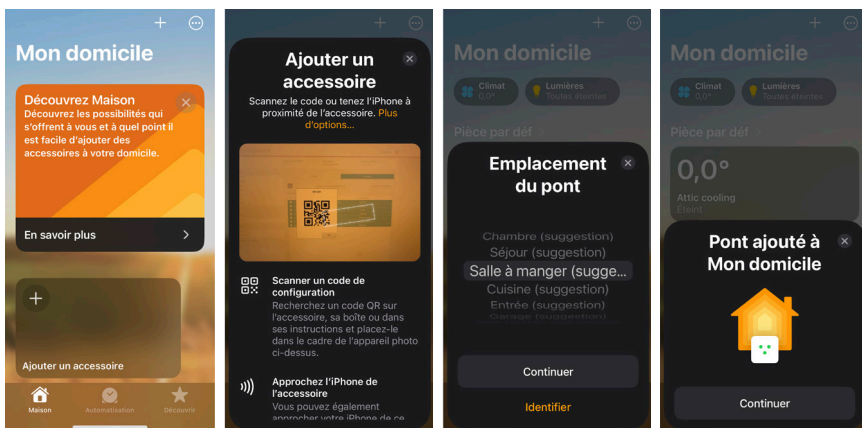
Mon domicile

Découvrez Maison
Découvrez les possibilités qui s'offrent à vous et à quel point il est facile d'ajouter des accessoires à votre domicile.

En savoir plus

Ajouter un accessoire

Maison
Automatisation
Découvrir

Ajouter un accessoire
Scannez le code ou tenez l'iPhone à proximité de l'accessoire. Plus d'options...

Scanner un code de configuration
Recherchez un code QR sur l'accessoire, sa boîte ou dans ses instructions et placez-le dans le cadre de l'appareil photo ci-dessus.

Approchez l'iPhone de l'accessoire
Vous pouvez également approcher votre iPhone de ce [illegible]

Mon domicile
Climat
0,0°
Lumières
Toutes éteintes
Pièce par déf

Emplacement du pont
Chambre (suggestion)
Séjour (suggestion)
Salle à manger (sugge...
Cuisine (suggestion)
Entrée (suggestion)
Garage (suggestion)

Continuer
Identifier

Mon domicile
Climat
0,0°
Lumières
Toutes éteintes
Pièce par déf
0,0°
Attic cooling
Éteint

Pont ajouté à Mon domicile

Continuer